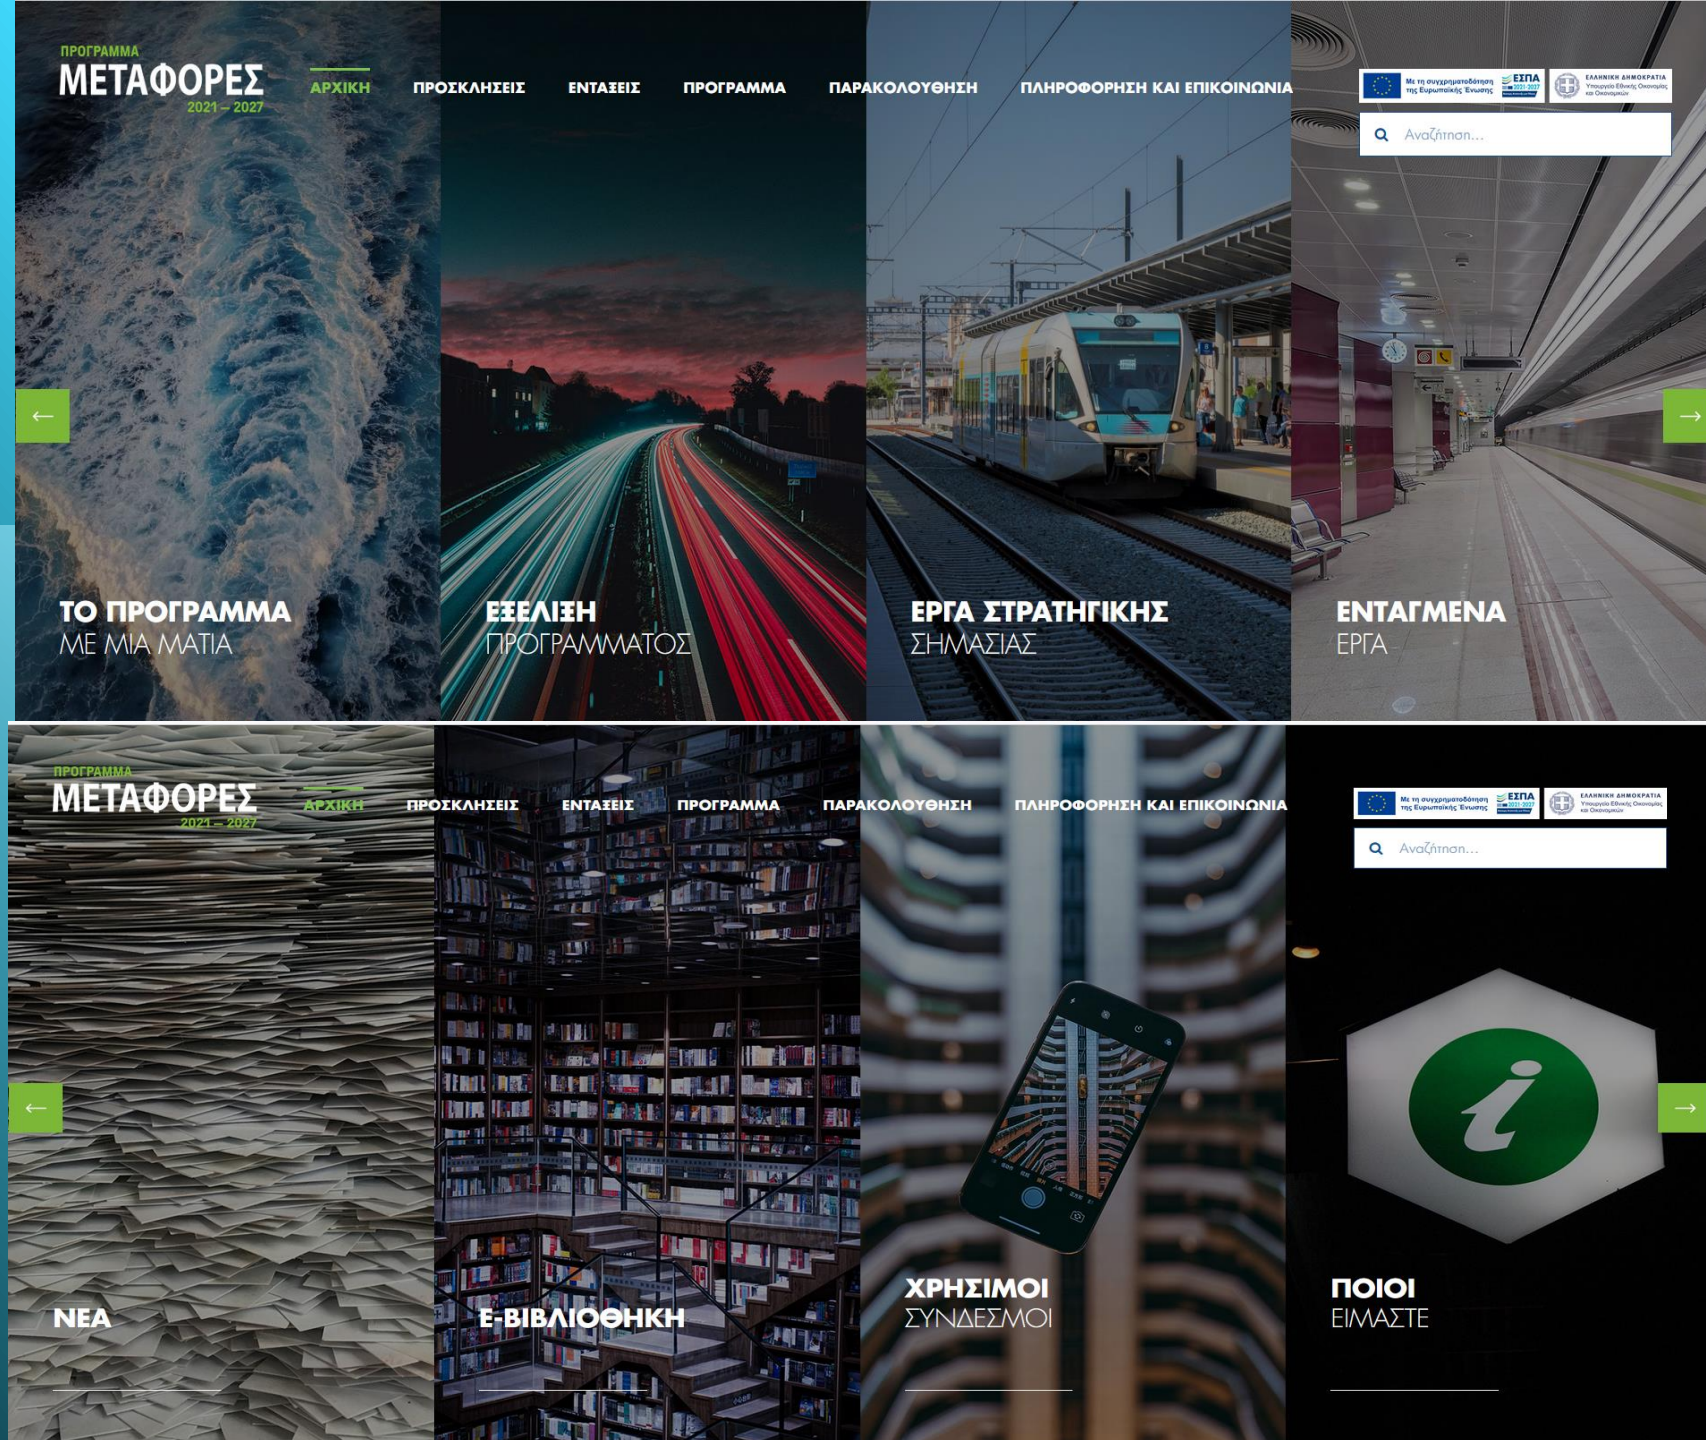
ΠΡΟΓΡΑΜΜΑ
ΜΕΤΑΦΟΡΕΣ
2021 – 2027

ΑΡΧΙΚΗ ΠΡΟΣΚΛΗΣΕΙΣ ΕΝΤΑΞΕΙΣ ΠΡΟΓΡΑΜΜΑ ΠΑΡΑΚΟΛΟΥΘΗΣΗ ΠΛΗΡΟΦΟΡΗΣΗ ΚΑΙ ΕΠΙΚΟΙΝΩΝΙΑ

Με τη συγχρηματοδότηση της Ευρωπαϊκής Ένωσης ΕΣΠΑ 2021-2027
ΕΛΛΗΝΙΚΗ ΔΗΜΟΚΡΑΤΙΑ Υπουργείο Εθνικής Οικονομίας και Οικονομικών

Αναζήτηση...

←
→

ΤΟ ΠΡΟΓΡΑΜΜΑ
ΜΕ ΜΙΑ ΜΑΤΙΑ

ΕΞΕΛΙΞΗ
ΠΡΟΓΡΑΜΜΑΤΟΣ

ΕΡΓΑ ΣΤΡΑΤΗΓΙΚΗΣ
ΣΗΜΑΣΙΑΣ

ΕΝΤΑΓΜΕΝΑ
ΕΡΓΑ

ΠΡΟΓΡΑΜΜΑ
ΜΕΤΑΦΟΡΕΣ
2021 – 2027

ΑΡΧΙΚΗ ΠΡΟΣΚΛΗΣΕΙΣ ΕΝΤΑΞΕΙΣ ΠΡΟΓΡΑΜΜΑ ΠΑΡΑΚΟΛΟΥΘΗΣΗ ΠΛΗΡΟΦΟΡΗΣΗ ΚΑΙ ΕΠΙΚΟΙΝΩΝΙΑ

Με τη συγχρηματοδότηση της Ευρωπαϊκής Ένωσης ΕΣΠΑ 2021-2027
ΕΛΛΗΝΙΚΗ ΔΗΜΟΚΡΑΤΙΑ Υπουργείο Εθνικής Οικονομίας και Οικονομικών

Αναζήτηση...

←
→

ΝΕΑ

Ε-ΒΙΒΛΙΟΘΗΚΗ

ΧΡΗΣΙΜΟΙ
ΣΥΝΔΕΣΜΟΙ

ΠΟΙΟΙ
ΕΙΜΑΣΤΕ